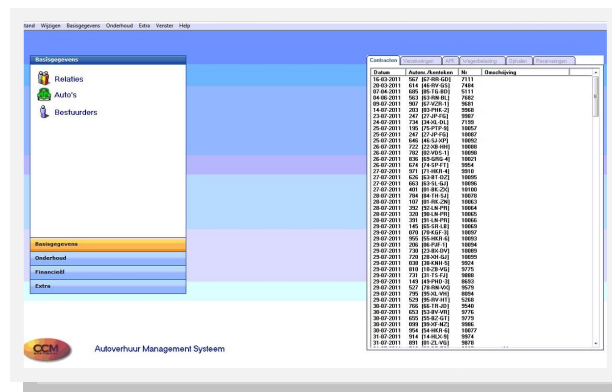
tand Wijzigen Basisgegevens Onderhoud Extra Venster Help

Basisgegevens

Relaties

Auto's

Bestuurders

Basisgegevens

Onderhoud

Financieel

Extra

CCM

Autoverhuur Management Systeem

Contracten | Reserveringen | APK | Wegenbelasting | Ophalen | Bezorgingen

| Datum | Autonr./kenteken | Nr. | Omschrijving |
|---|---|---|---|
| 16-03-2011 | 567 [67-RR-GD] | 7111 | |
| 20-03-2011 | 614 [46-RV-GS] | 7484 | |
| 07-04-2011 | 685 [85-TG-BD] | 5111 | |
| 04-06-2011 | 563 [63-RR-RL] | 7682 | |
| 09-07-2011 | 907 [67-VZR-1] | 9681 | |
| 14-07-2011 | 203 [03-PHK-2] | 9968 | |
| 23-07-2011 | 247 [27-JP-FG] | 9967 | |
| 24-07-2011 | 734 [34-XL-DL] | 7199 | |
| 25-07-2011 | 195 [75-PTP-9] | 10057 | |
| 25-07-2011 | 247 [27-JP-FG] | 10087 | |
| 25-07-2011 | 646 [46-SJ-XP] | 10092 | |
| 26-07-2011 | 722 [22-XB-HH] | 10088 | |
| 26-07-2011 | 702 [02-VDS-1] | 10090 | |
| 26-07-2011 | 836 [69-GRG-4] | 10021 | |
| 26-07-2011 | 674 [74-SP-FT] | 9954 | |
| 27-07-2011 | 971 [71-HKR-4] | 9910 | |
| 27-07-2011 | 626 [63-BT-DZ] | 10095 | |
| 27-07-2011 | 663 [63-SL-GJ] | 10096 | |
| 27-07-2011 | 401 [01-RK-ZN] | 10100 | |
| 28-07-2011 | 704 [04-TH-SJ] | 10070 | |
| 28-07-2011 | 107 [01-RK-ZN] | 10063 | |
| 28-07-2011 | 392 [92-LN-PR] | 10064 | |
| 28-07-2011 | 320 [90-LN-PR] | 10065 | |
| 28-07-2011 | 391 [91-LN-PR] | 10066 | |
| 28-07-2011 | 145 [65-SR-LR] | 10069 | |
| 29-07-2011 | 070 [70-KGF-3] | 10097 | |
| 29-07-2011 | 955 [55-HKR-8] | 10093 | |
| 29-07-2011 | 206 [06-PIP-1] | 10094 | |
| 29-07-2011 | 730 [23-RX-DV] | 10089 | |
| 29-07-2011 | 720 [20-XH-GJ] | 10099 | |
| 29-07-2011 | 038 [38-KHH-5] | 9924 | |
| 29-07-2011 | 810 [10-ZB-VG] | 9775 | |
| 29-07-2011 | 731 [31-TS-FJ] | 9888 | |
| 29-07-2011 | 149 [49-PHD-3] | 8693 | |
| 29-07-2011 | 527 [78-RM-VG] | 9579 | |
| 29-07-2011 | 795 [95-SL-VH] | 8894 | |
| 29-07-2011 | 529 [95-RV-HT] | 5268 | |
| 30-07-2011 | 766 [66-TR-JD] | 9940 | |
| 30-07-2011 | 653 [53-RV-VR] | 9776 | |
| 30-07-2011 | 655 [55-RZ-GT] | 9779 | |
| 30-07-2011 | 699 [99-HF-NZ] | 9966 | |
| 30-07-2011 | 954 [54-HKR-8] | 10077 | |
| 31-07-2011 | 914 [14-HLX-9] | 9974 | |
| 31-07-2011 | 891 [91-ZL-VG] | 9870 | |